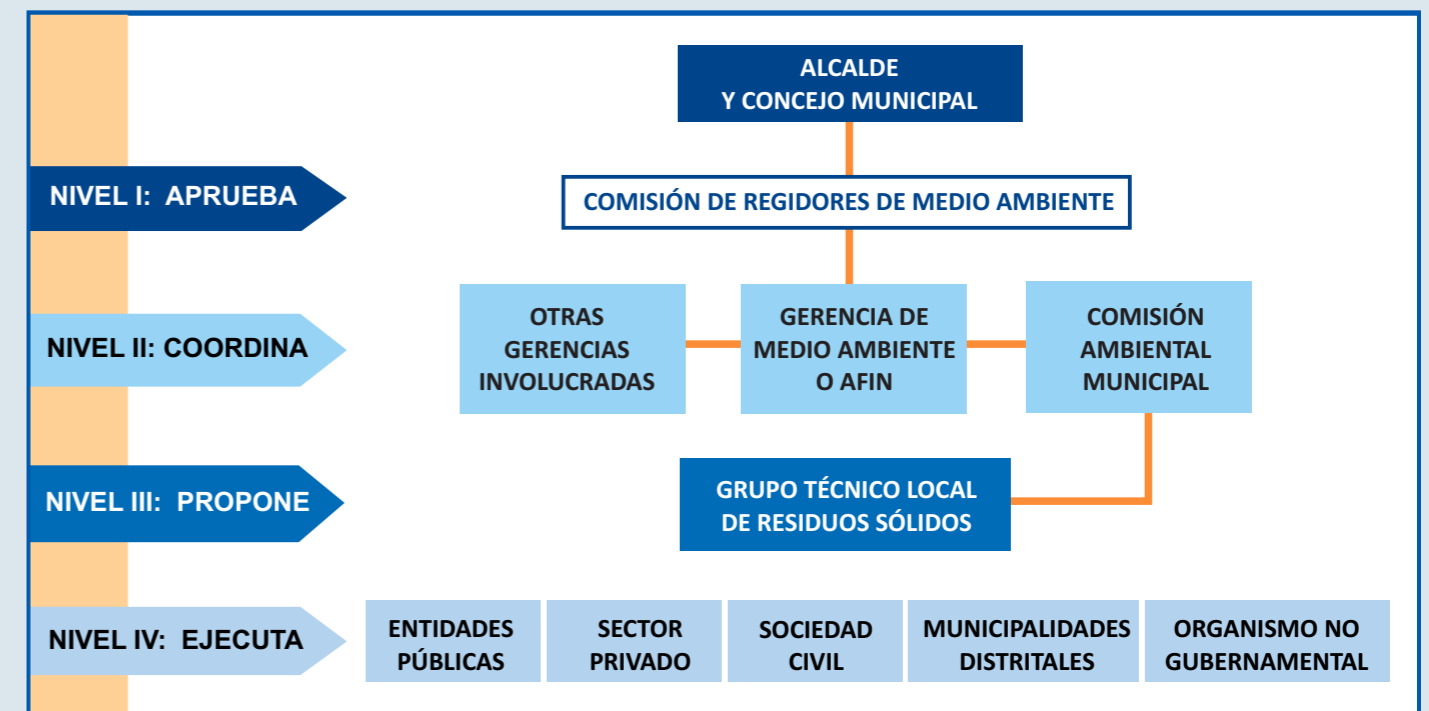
ALCALDE
Y CONCEJO MUNICIPAL

NIVEL I: APRUEBA

COMISIÓN DE REGIDORES DE MEDIO AMBIENTE

NIVEL II: COORDINA

OTRAS GERENCIAS INVOLUCRADAS

GERENCIA DE MEDIO AMBIENTE O AFIN

COMISIÓN AMBIENTAL MUNICIPAL

NIVEL III: PROPONE

GRUPO TÉCNICO LOCAL DE RESIDUOS SÓLIDOS

NIVEL IV: EJECUTA

ENTIDADES PÚBLICAS

SECTOR PRIVADO

SOCIEDAD CIVIL

MUNICIPALIDADES DISTRITALES

ORGANISMO NO GUBERNAMENTAL